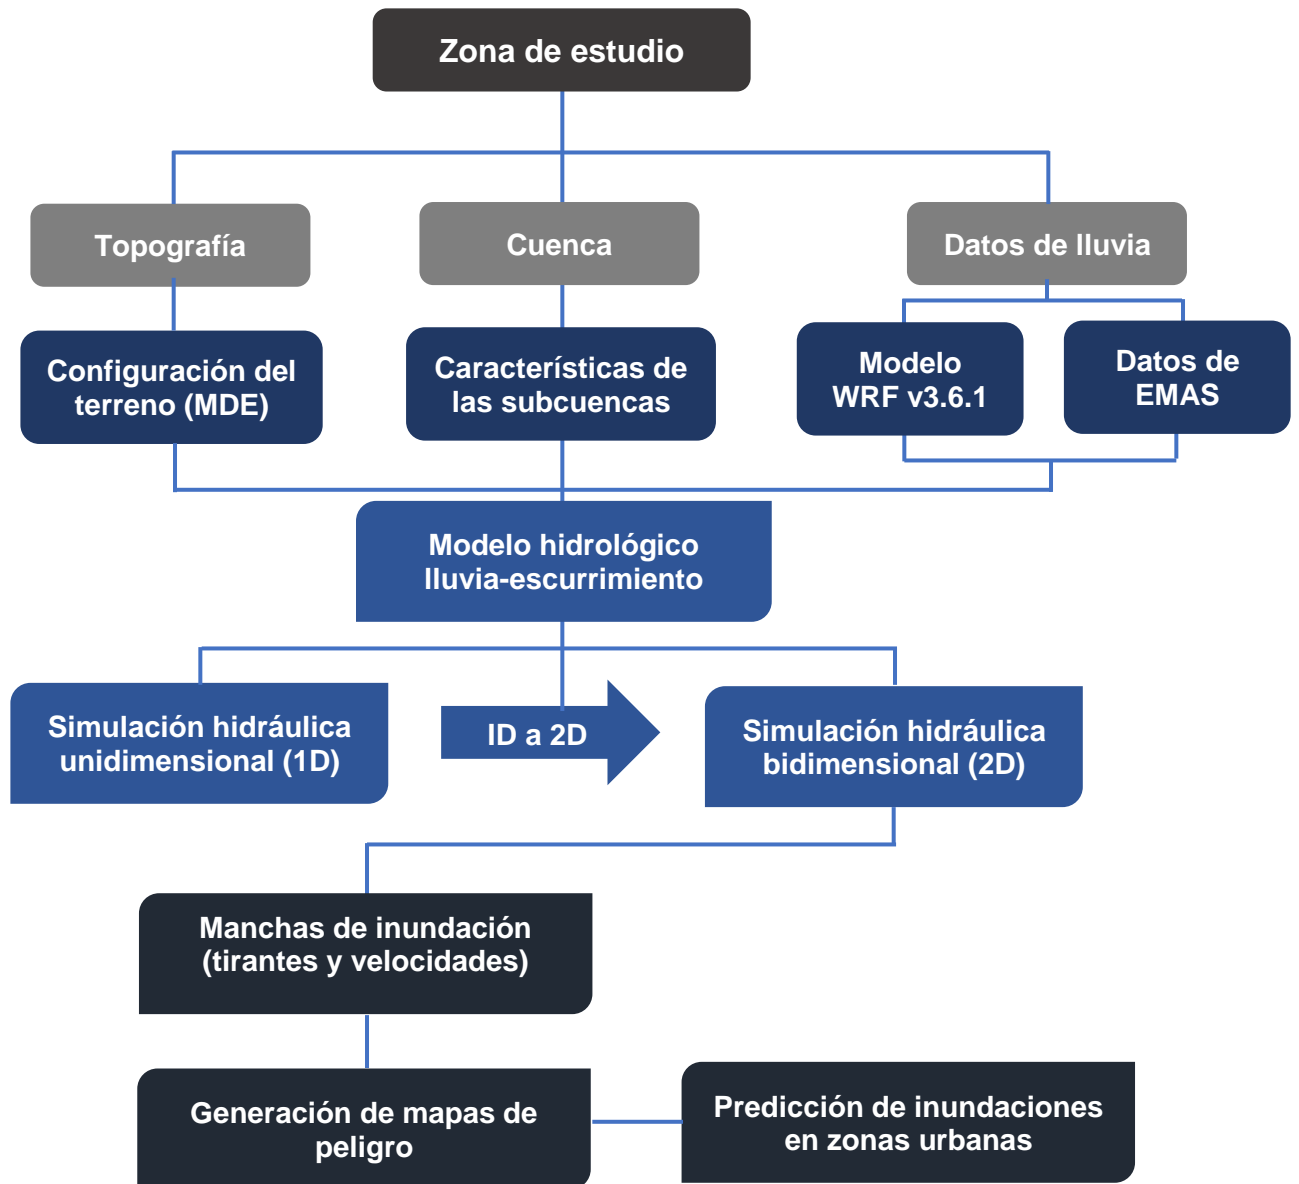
Zona de estudio

Topografía

Cuenca

Datos de lluvia

Configuración del terreno (MDE)

Características de las subcuencas

Modelo WRF v3.6.1

Datos de EMAS

Modelo hidrológico lluvia-escurrimiento

Simulación hidráulica unidimensional (1D)

ID a 2D

Simulación hidráulica bidimensional (2D)

Manchas de inundación (tirantes y velocidades)

Generación de mapas de peligro

Predicción de inundaciones en zonas urbanas